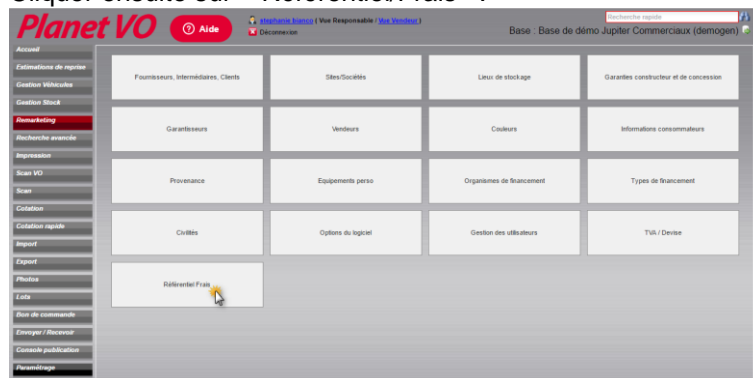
Cliquer ensuite sur « Référentiel Frais ».

Planet VO
Aide
stephanie.bianco ( Vue Responsable / Vue Vendeur )
Déconnexion
Recherche rapide
Base : Base de démo Jupiter Commerciaux (demogen)

Accueil
Estimations de reprise
Gestion Véhicules
Gestion Stock
Remarketing
Recherche avancée
Impression
Scan VO
Scan
Cotation
Cotation rapide
Import
Export
Photos
Lots
Bon de commande
Envoyer / Recevoir
Console publication
Paramétrage

| Fournisseurs, Intermédiaires, Clients | Sites/Sociétés | Lieux de stockage | Garanties constructeur et de concession |
|---|---|---|---|
| Garantisseurs | Vendeurs | Couleurs | Informations consommateurs |
| Provenance | Equipements perso | Organismes de financement | Types de financement |
| Civilités | Options du logiciel | Gestion des utilisateurs | TVA / Devise |
| Référentiel Frais | | | |